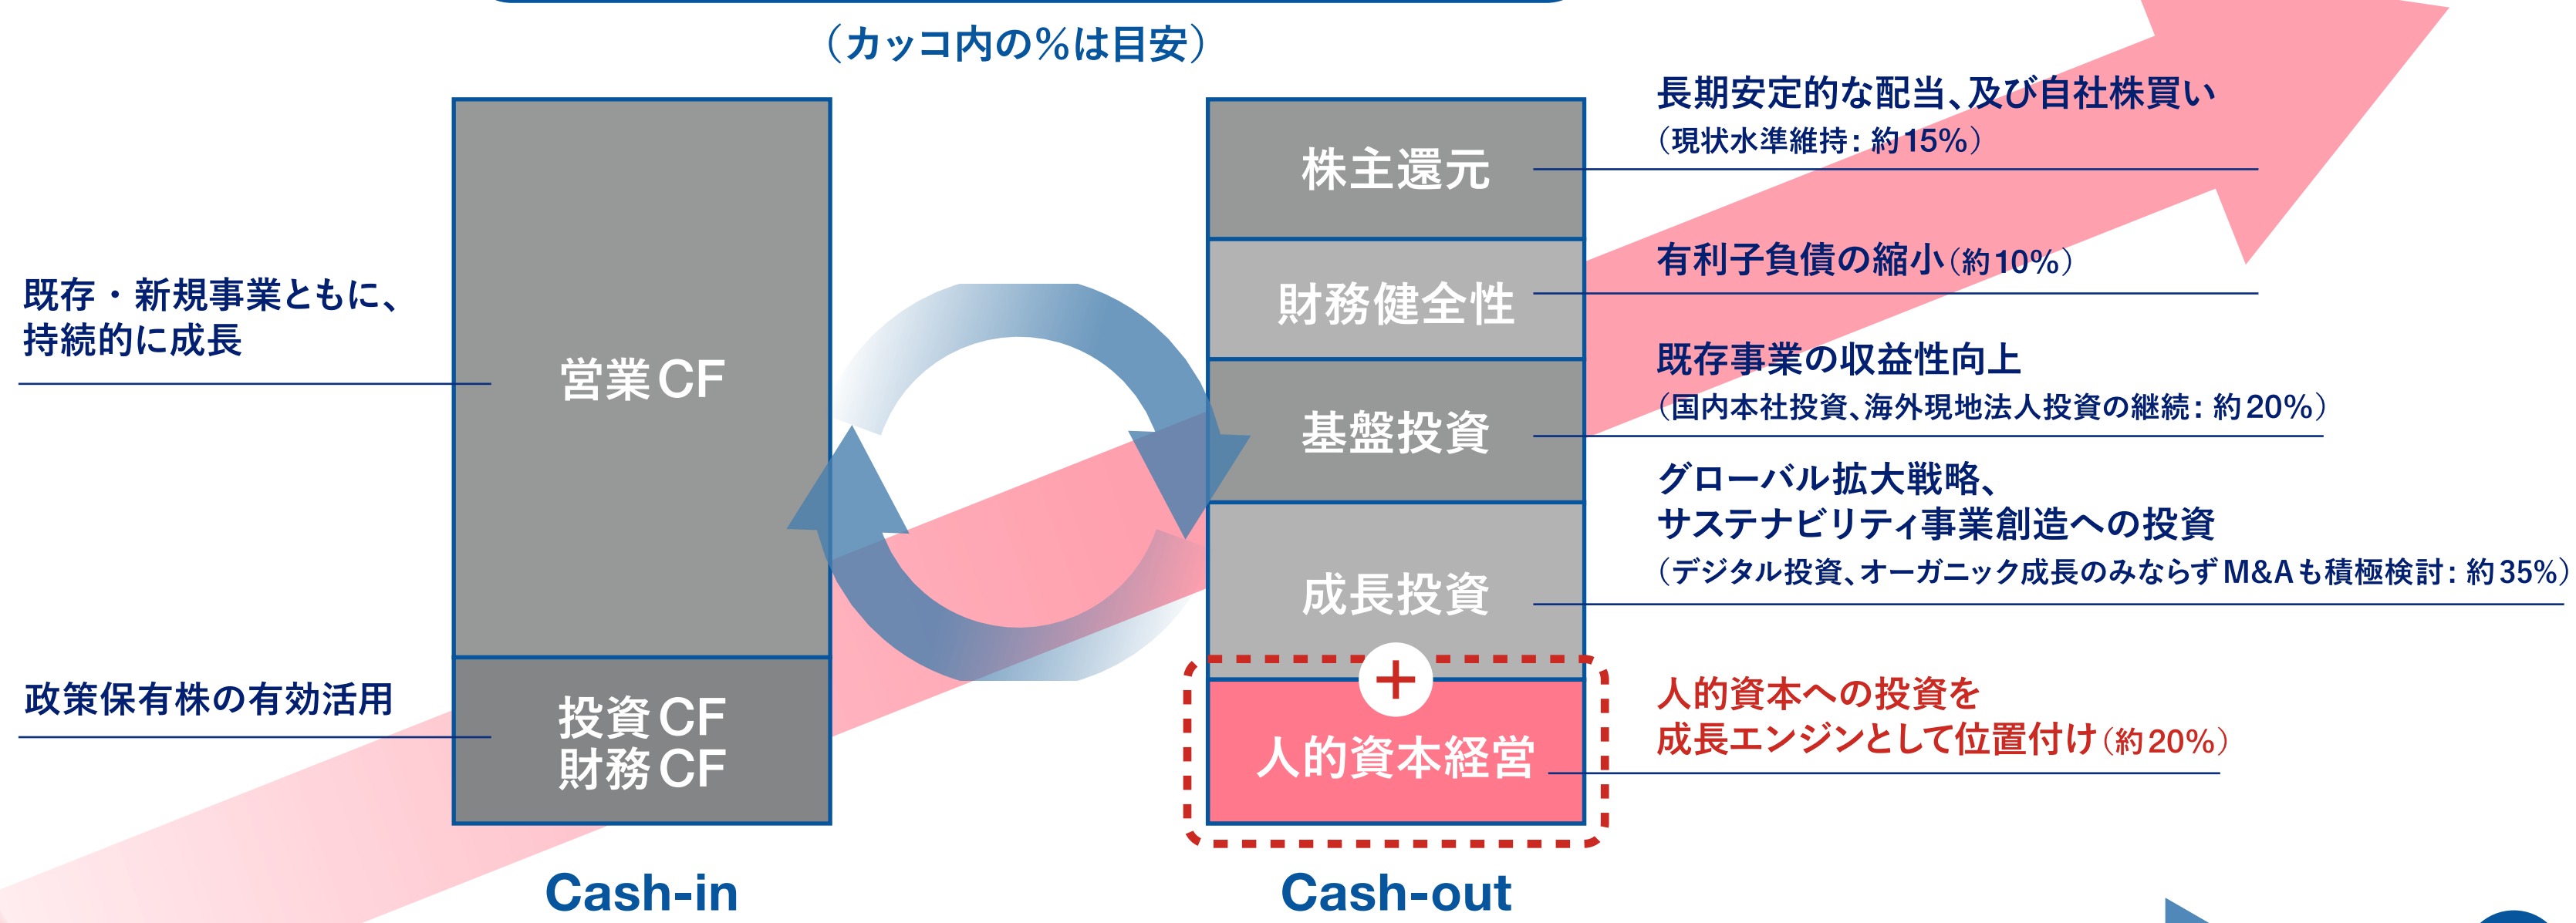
（カッコ内の%は目安）

既存・新規事業ともに、持続的に成長

営業CF

政策保有株の有効活用

投資CF
財務CF

Cash-in

株主還元

財務健全性

基盤投資

成長投資

+

人的資本経営

Cash-out

長期安定的な配当、及び自社株買い
（現状水準維持：約15%）

有利子負債の縮小（約10%）

既存事業の収益性向上
（国内本社投資、海外現地法人投資の継続：約20%）

グローバル拡大戦略、
サステナビリティ事業創造への投資
（デジタル投資、オーガニック成長のみならずM&Aも積極検討：約35%）

人的資本への投資を
成長エンジンとして位置付け（約20%）